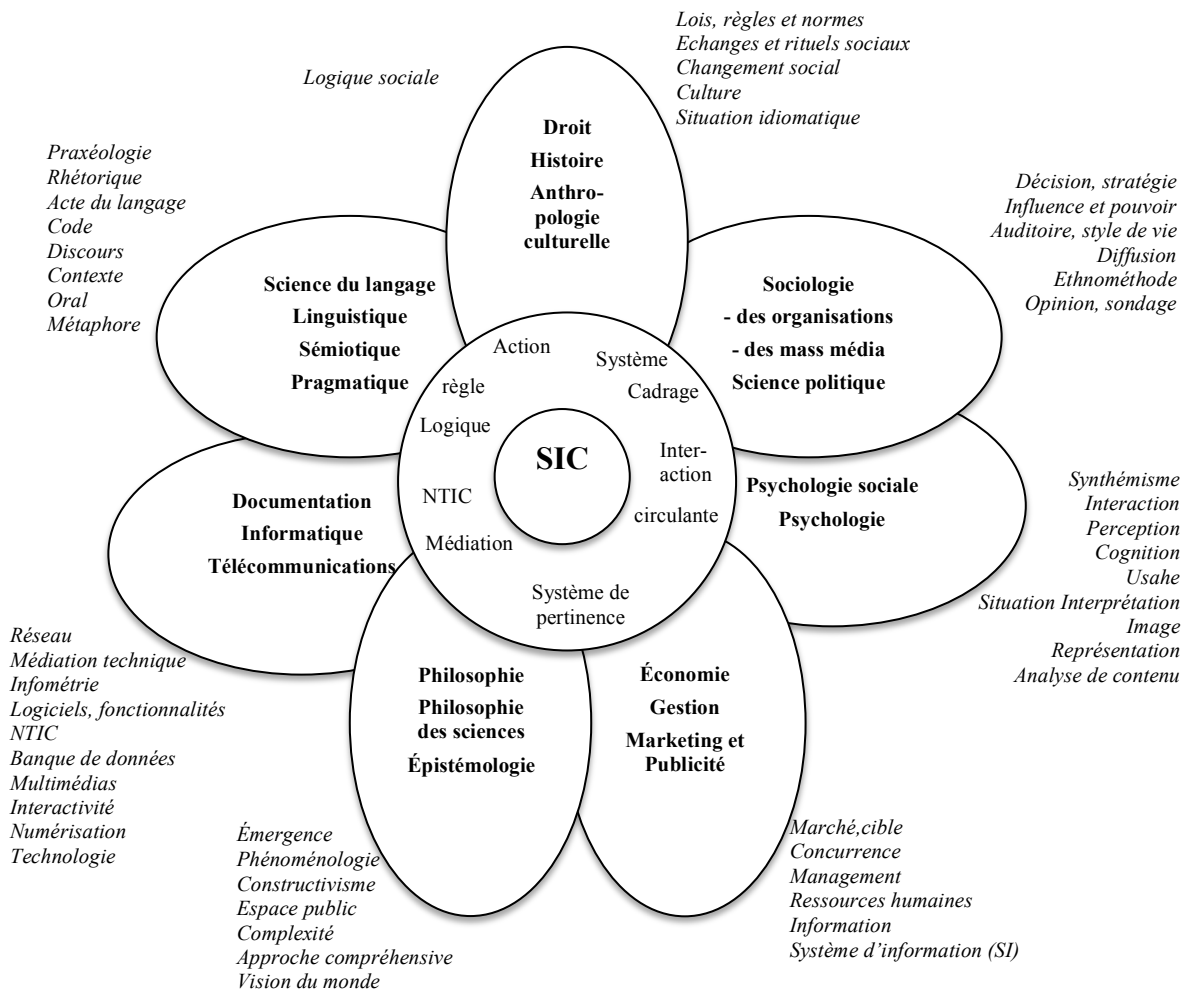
Logique sociale

Lois, règles et normes
Echanges et rituels sociaux
Changement social
Culture
Situation idiomatique

Droit
Histoire
Anthropologie culturelle

Praxéologie
Rhétorique
Acte du langage
Code
Discours
Contexte
Oral
Métaphore

Science du langage
Linguistique
Sémiotique
Pragmatique

Décision, stratégie
Influence et pouvoir
Auditoire, style de vie
Diffusion
Ethnométhode
Opinion, sondage

Sociologie
- des organisations
- des mass média
Science politique

Action
Système
Cadrage
règle
Logique
SIC
Interaction
circulante
NTIC
Médiation
Système de pertinence

Documentation
Informatique
Télécommunications

Psychologie sociale
Psychologie

Synthémisme
Interaction
Perception
Cognition
Usahe
Situation Interprétation
Image
Représentation
Analyse de contenu

Réseau
Médiation technique
Infométrie
Logiciels, fonctionnalités
NTIC
Banque de données
Multimédias
Interactivité
Numérisation
Technologie

Philosophie
Philosophie des sciences
Épistémologie

Économie
Gestion
Marketing et Publicité

Émergence
Phénoménologie
Constructivisme
Espace public
Complexité
Approche compréhensive
Vision du monde

Marché,cible
Concurrence
Management
Ressources humaines
Information
Système d'information (SI)